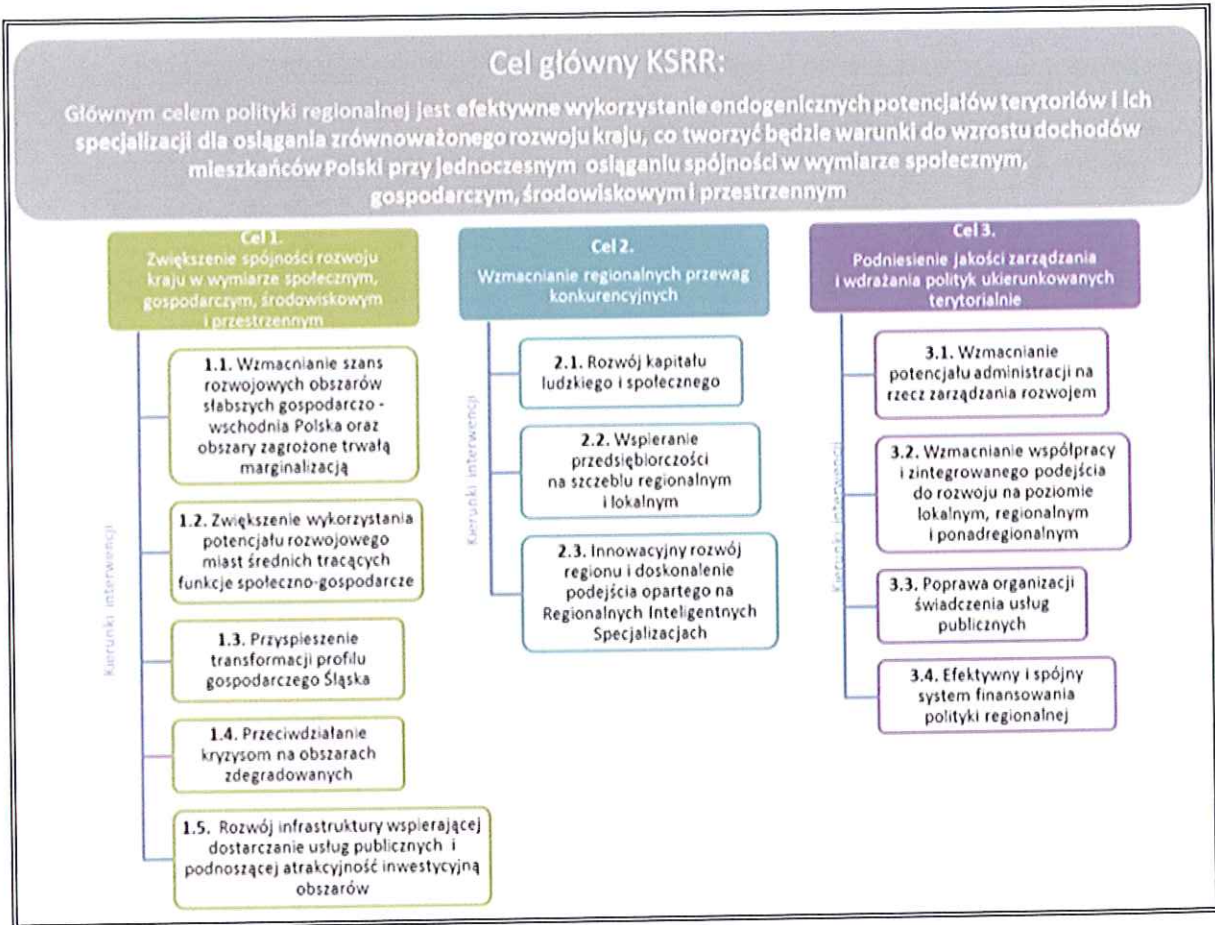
Cel główny KSRR:

Głównym celem polityki regionalnej jest efektywne wykorzystanie endogenicznych potencjałów terytoriów i ich specjalizacji dla osiągania zrównoważonego rozwoju kraju, co tworzyć będzie warunki do wzrostu dochodów mieszkańców Polski przy jednoczesnym osiąganiu spójności w wymiarze społecznym, gospodarczym, środowiskowym i przestrzennym

Cel 1.
Zwiększenie spójności rozwoju kraju w wymiarze społecznym, gospodarczym, środowiskowym i przestrzennym

Kierunki interwencji

1.1. Wzmacnianie szans rozwojowych obszarów słabszych gospodarczo - wschodnia Polska oraz obszary zagrożone trwałą marginalizacją

1.2. Zwiększenie wykorzystania potencjału rozwojowego miast średnich tracących funkcje społeczno-gospodarcze

1.3. Przyspieszenie transformacji profilu gospodarczego Śląska

1.4. Przeciwdziałanie kryzysom na obszarach zdegradowanych

1.5. Rozwój infrastruktury wspierającej dostarczanie usług publicznych i podnoszącej atrakcyjność inwestycyjną obszarów

Cel 2.
Wzmacnianie regionalnych przewag konkurencyjnych

Kierunki interwencji

2.1. Rozwój kapitału ludzkiego i społecznego

2.2. Wspieranie przedsiębiorczości na szczeblu regionalnym i lokalnym

2.3. Innowacyjny rozwój regionu i doskonalenie podejścia opartego na Regionalnych Inteligentnych Specjalizacjach

Cel 3.
Podniesienie jakości zarządzania i wdrażania polityk ukierunkowanych terytorialnie

Kierunki interwencji

3.1. Wzmacnianie potencjału administracji na rzecz zarządzania rozwojem

3.2. Wzmacnianie współpracy i zintegrowanego podejścia do rozwoju na poziomie lokalnym, regionalnym i ponadregionalnym

3.3. Poprawa organizacji świadczenia usług publicznych

3.4. Efektywny i spójny system finansowania polityki regionalnej